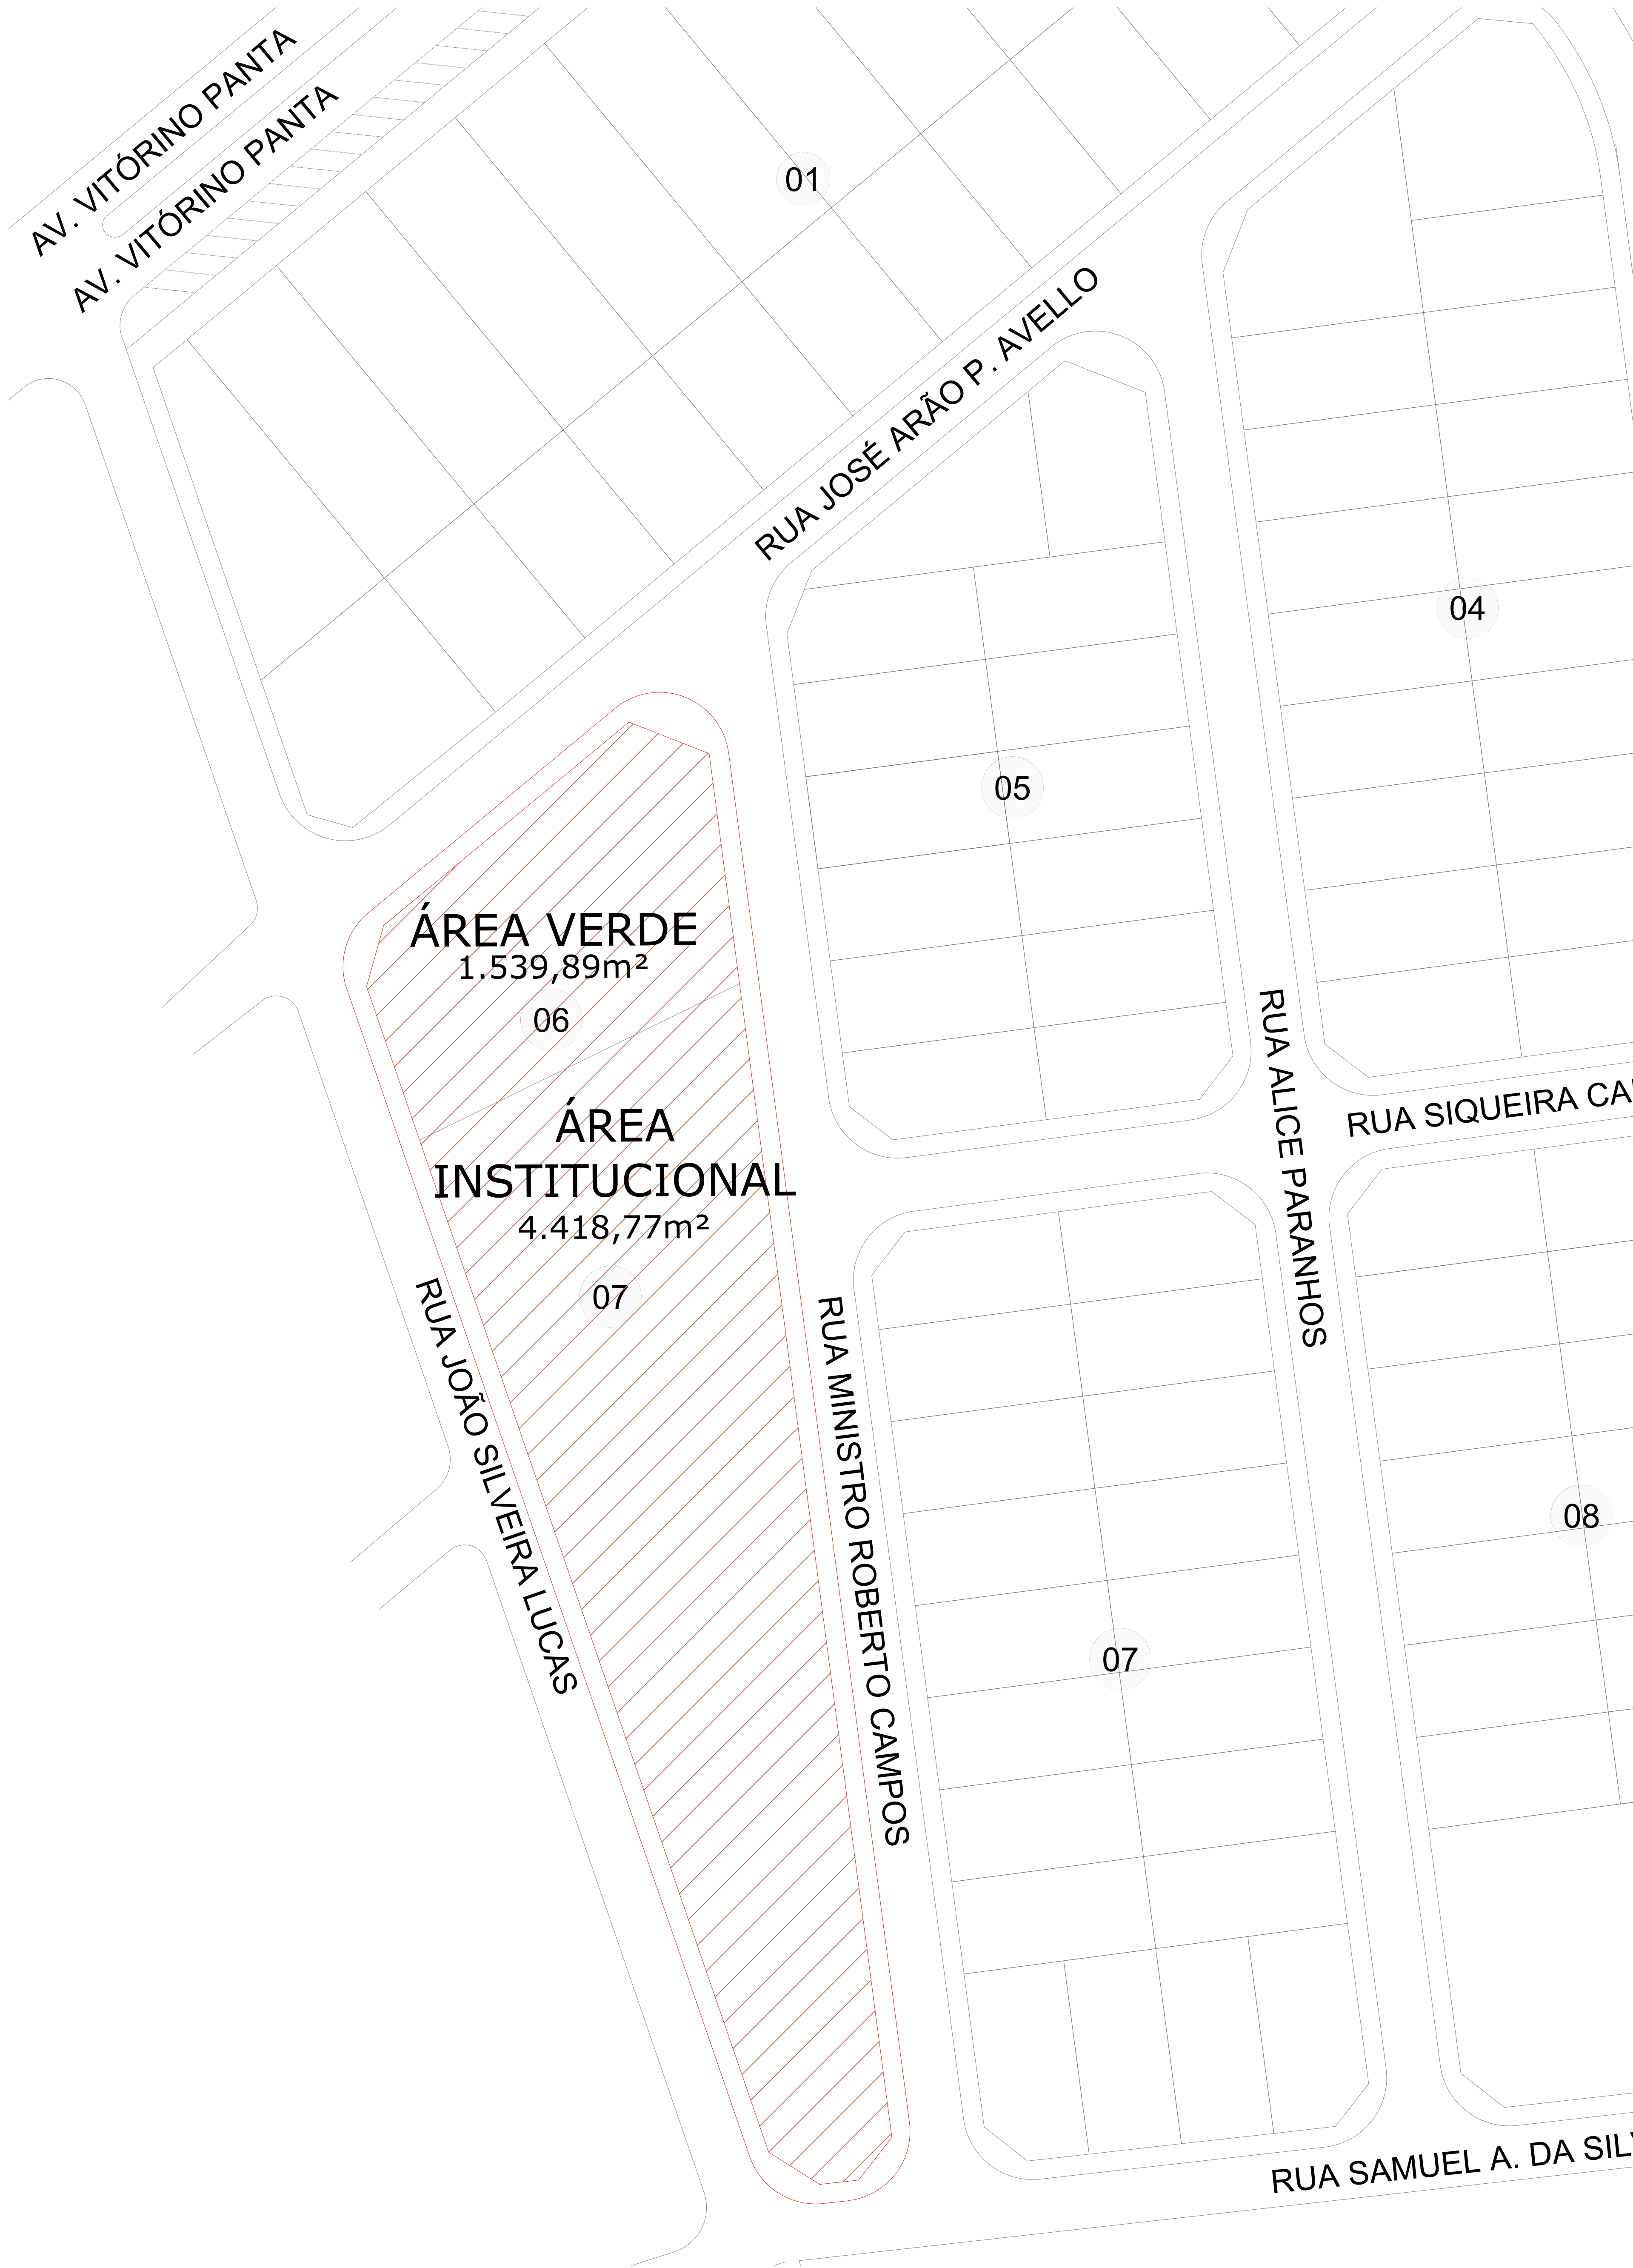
AV. VITÓRINO PANTA
AV. VITÓRINO PANTA
01
RUA JOSÉ ARÃO P. AVELLO
04
05
ÁREA VERDE
1.539,89m²
06
ÁREA INSTITUCIONAL
4.418,77m²
07
RUA ALICE PARANHOS
RUA SIQUEIRA CA
RUA JOÃO SILVEIRA LUCAS
RUA MINISTRO ROBERTO CAMPOS
08
07
RUA SAMUEL A. DA SIL